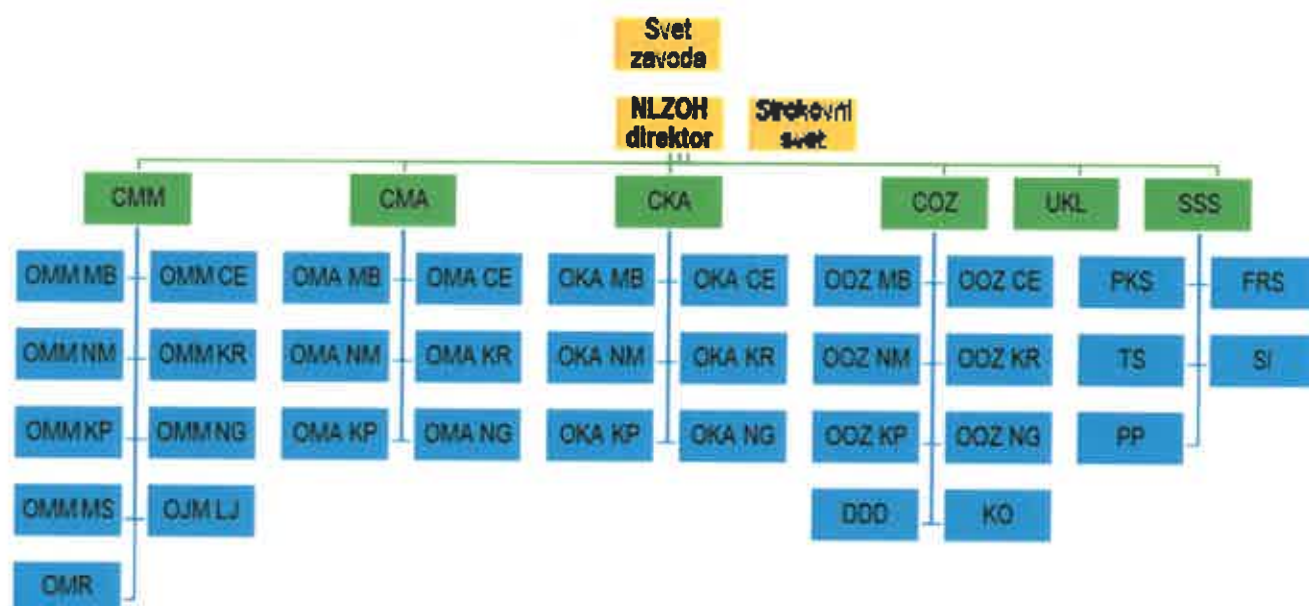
Svet zavoda

NLZOH direktor

Strokovni svet

CMM

CMA

CKA

COZ

UKL

SSS

OMM MB

OMM CE

OMM NM

OMM KR

OMM KP

OMM NG

OMM MS

OJM LJ

OMR

OMA MB

OMA CE

OMA NM

OMA KR

OMA KP

OMA NG

OKA MB

OKA CE

OKA NM

OKA KR

OKA KP

OKA NG

OOZ MB

OOZ CE

OOZ NM

OOZ KR

OOZ KP

OOZ NG

DDD

KO

PKS

FRS

TS

SI

PP